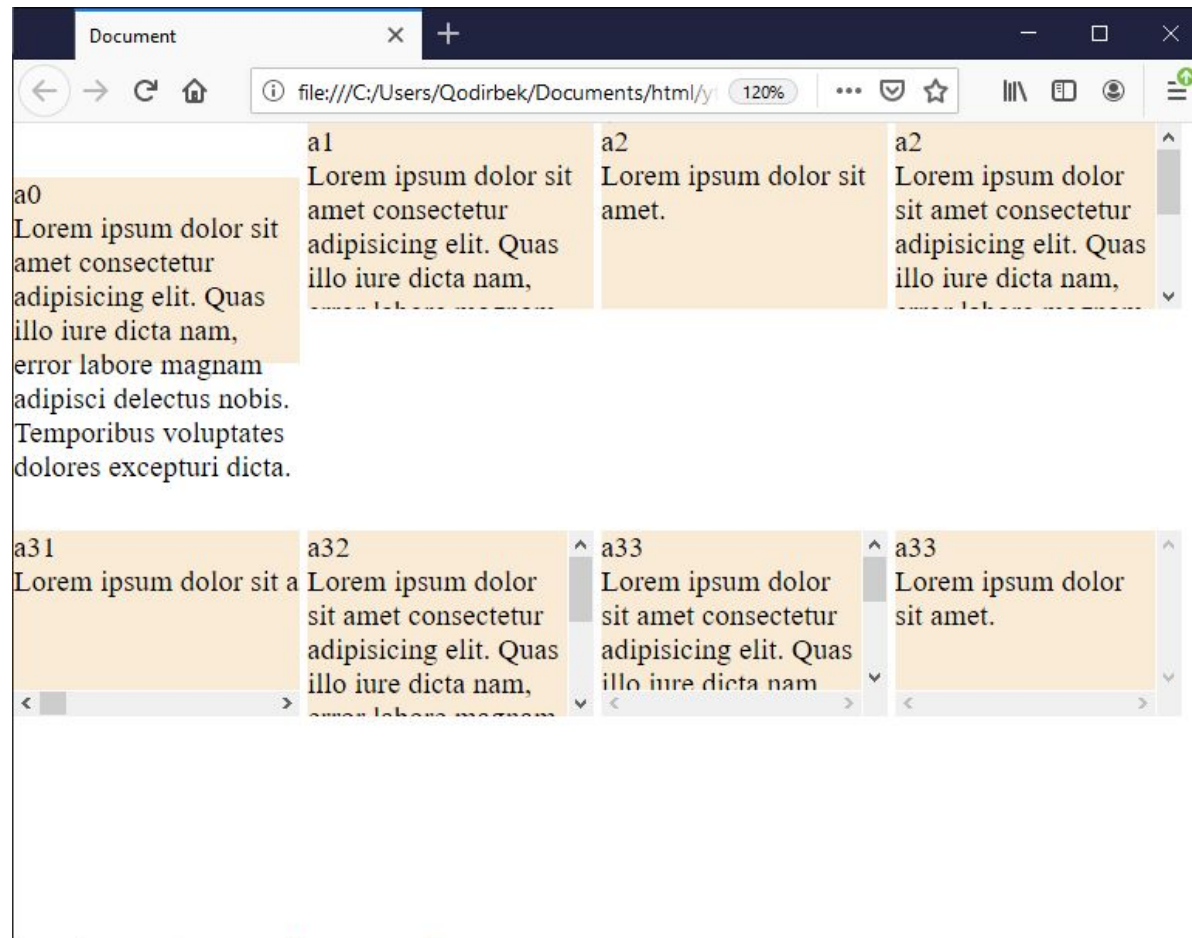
Document

file:///C:/Users/Qodirbek/Documents/html/y

120%

a0
Lorem ipsum dolor sit amet consectetur adipisicing elit. Quas illo iure dicta nam, error labore magnam adipisci delectus nobis. Temporibus voluptates dolores excepturi dicta.

a1
Lorem ipsum dolor sit amet consectetur adipisicing elit. Quas illo iure dicta nam, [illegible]

a2
Lorem ipsum dolor sit amet.

a2
Lorem ipsum dolor sit amet consectetur adipisicing elit. Quas illo iure dicta nam, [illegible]

a31
Lorem ipsum dolor sit a

a32
Lorem ipsum dolor sit amet consectetur adipisicing elit. Quas illo iure dicta nam, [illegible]

a33
Lorem ipsum dolor sit amet consectetur adipisicing elit. Quas illo iure dicta nam

a33
Lorem ipsum dolor sit amet.